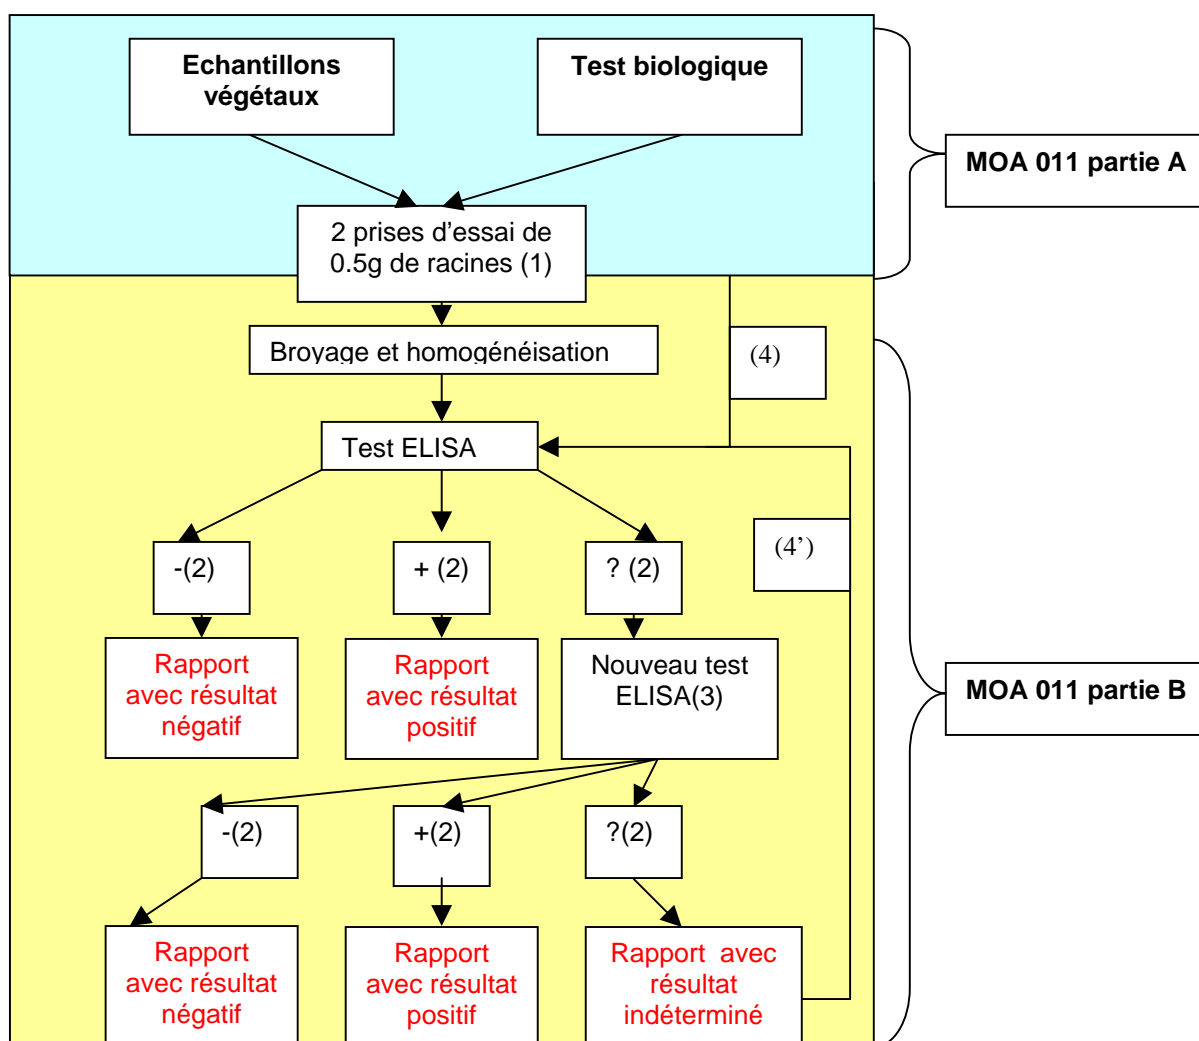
Echantillons végétaux

Test biologique

MOA 011 partie A

2 prises d'essai de 0.5g de racines (1)

Broyage et homogénéisation

(4)

Test ELISA

(4')

-(2)

+ (2)

? (2)

Rapport avec résultat négatif

Rapport avec résultat positif

Nouveau test ELISA(3)

MOA 011 partie B

-(2)

+(2)

?(2)

Rapport avec résultat négatif

Rapport avec résultat positif

Rapport avec résultat indéterminé